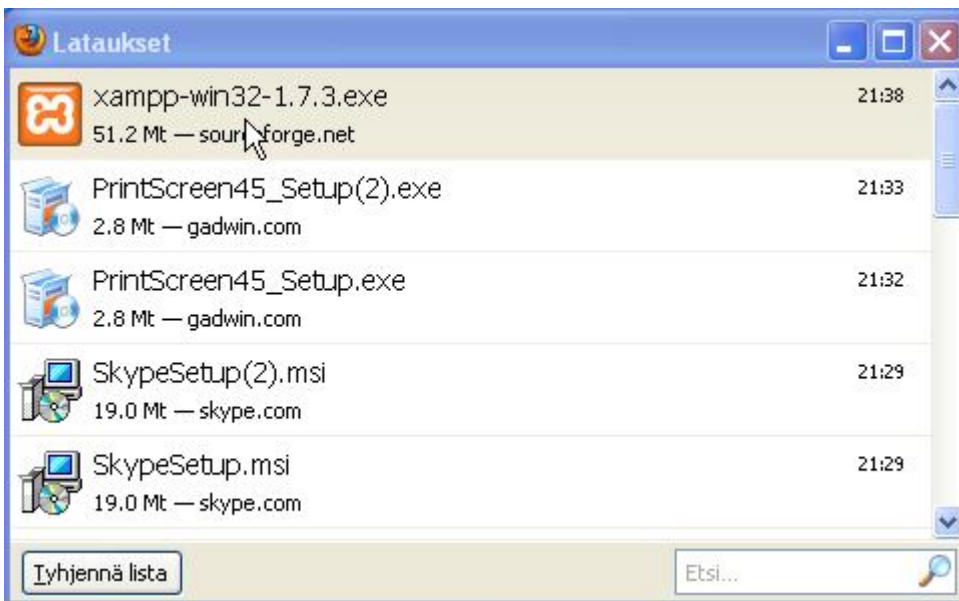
Lataukset

xampp-win32-1.7.3.exe
51.2 Mt — sourceforge.net
21:38

PrintScreen45_Setup(2).exe
2.8 Mt — gadwin.com
21:33

PrintScreen45_Setup.exe
2.8 Mt — gadwin.com
21:32

SkypeSetup(2).msi
19.0 Mt — skype.com
21:29

SkypeSetup.msi
19.0 Mt — skype.com
21:29

Tyhjennä lista

Etsi...